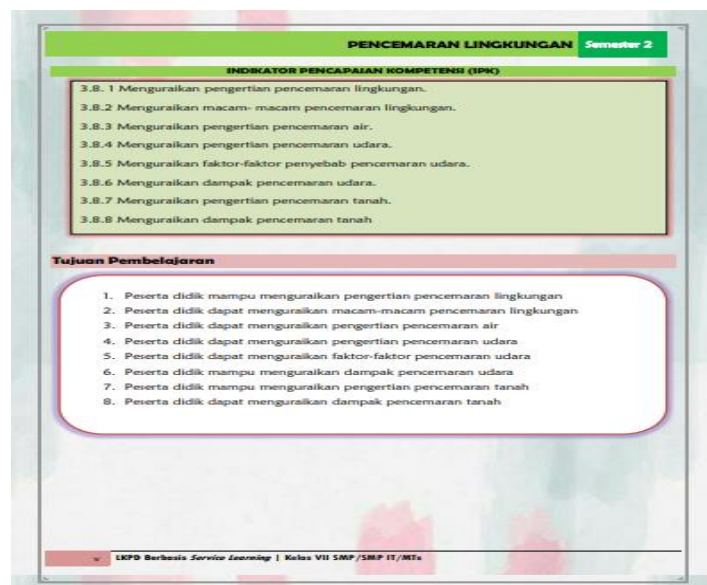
PENCEMARAN LINGKUNGAN Semester 2

INDIKATOR PENCAPAIAN KOMPETENSI (IPK)

3.8. 1 Menguraikan pengertian pencemaran lingkungan.

3.8.2 Menguraikan macam- macam pencemaran lingkungan.

3.8.3 Menguraikan pengertian pencemaran air.

3.8.4 Menguraikan pengertian pencemaran udara.

3.8.5 Menguraikan faktor-faktor penyebab pencemaran udara.

3.8.6 Menguraikan dampak pencemaran udara.

3.8.7 Menguraikan pengertian pencemaran tanah.

3.8.8 Menguraikan dampak pencemaran tanah

Tujuan Pembelajaran

1. Peserta didik mampu menguraikan pengertian pencemaran lingkungan
2. Peserta didik dapat menguraikan macam-macam pencemaran lingkungan
3. Peserta didik dapat menguraikan pengertian pencemaran air
4. Peserta didik dapat menguraikan pengertian pencemaran udara
5. Peserta didik dapat menguraikan faktor-faktor pencemaran udara
6. Peserta didik mampu menguraikan dampak pencemaran udara
7. Peserta didik mampu menguraikan pengertian pencemaran tanah
8. Peserta didik dapat menguraikan dampak pencemaran tanah

v LKPD Berbasis Service Learning | Kelas VII SMP/SMP IT/MTs